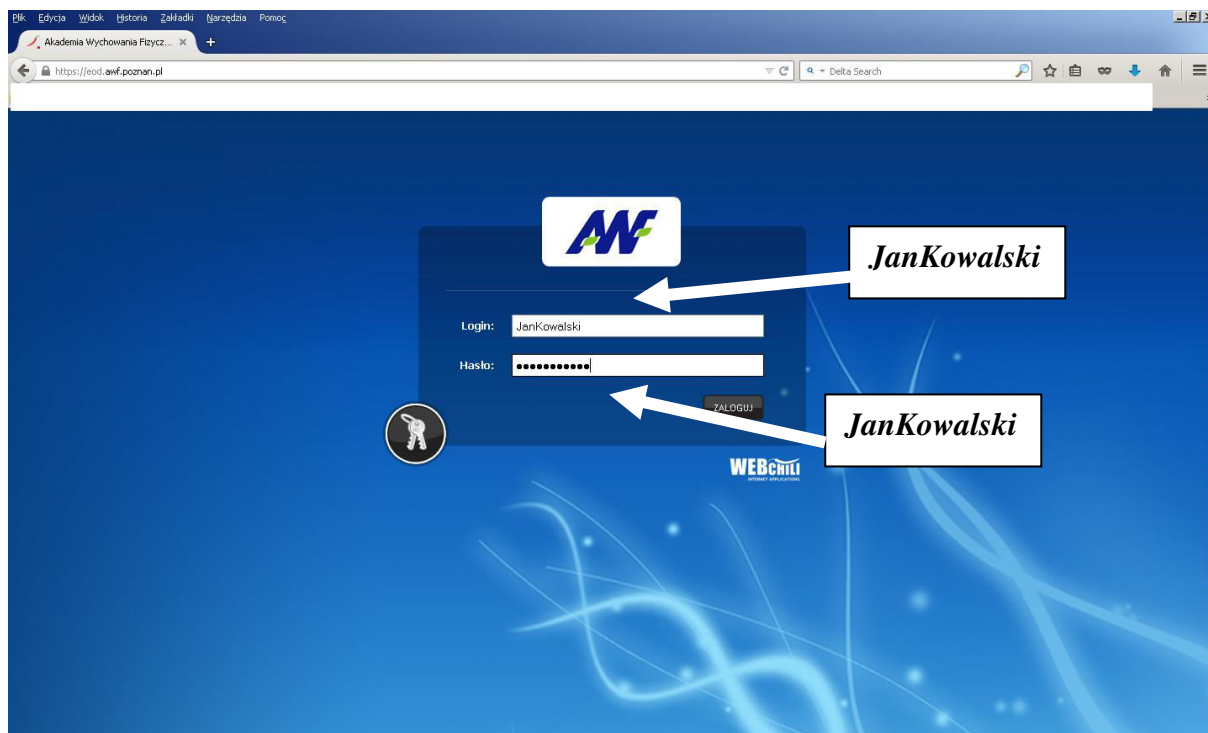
Plik Edycja Widok Historia Zakładki Narzędzia Pomoc

Akademia Wychowania Fizycz... ×

https://eod.awf.poznan.pl

Delta Search

AWF

JanKowalski

Login: JanKowalski

Hasło: •••••••••••

ZALOGUJ

JanKowalski

WEBCHILI
INTERNET APPLICATIONS